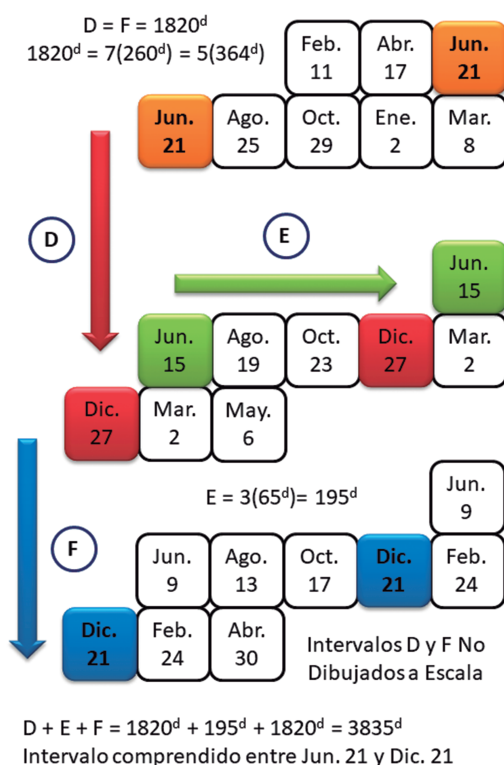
$D = F = 1820^d$
$1820^d = 7(260^d) = 5(364^d)$

| Feb. 11 | Abr. 17 | Jun. 21 |
|---|---|---|

| Jun. 21 | Ago. 25 | Oct. 29 | Ene. 2 | Mar. 8 |
|---|---|---|---|---|

D

E

Jun. 15

| Jun. 15 | Ago. 19 | Oct. 23 | Dic. 27 | Mar. 2 |
|---|---|---|---|---|

| Dic. 27 | Mar. 2 | May. 6 |
|---|---|---|

$E = 3(65^d) = 195^d$

Jun. 9

F

| Jun. 9 | Ago. 13 | Oct. 17 | Dic. 21 | Feb. 24 |
|---|---|---|---|---|

| Dic. 21 | Feb. 24 | Abr. 30 |
|---|---|---|

Intervalos D y F No Dibujados a Escala

$D + E + F = 1820^d + 195^d + 1820^d = 3835^d$
Intervalo comprendido entre Jun. 21 y Dic. 21